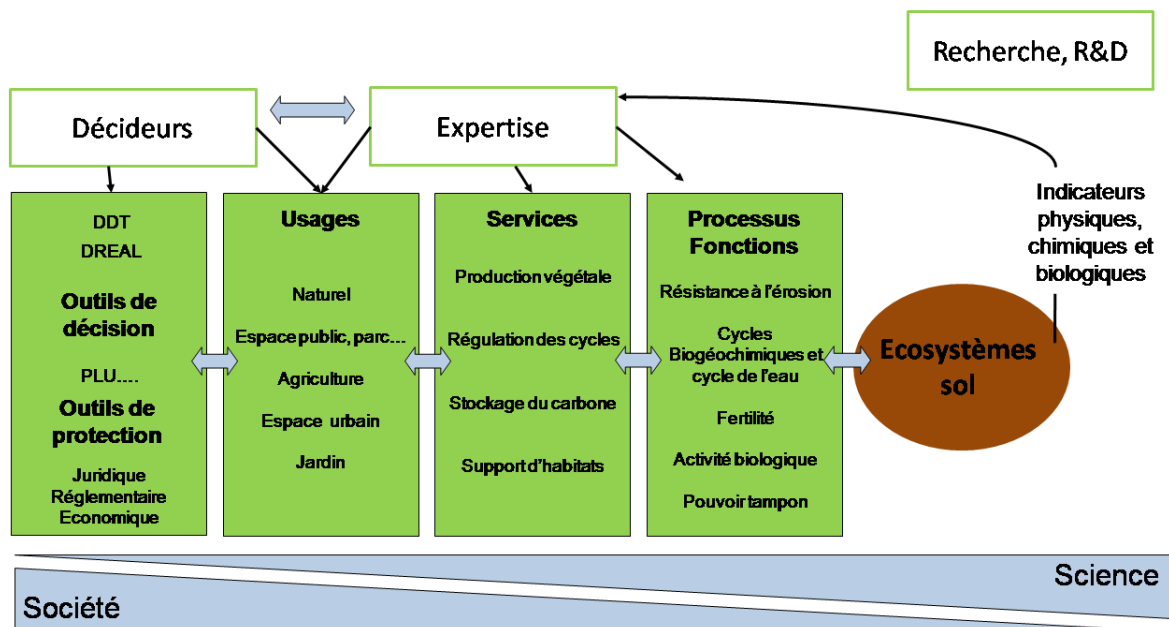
Recherche, R&D

Décideurs

Expertise

Indicateurs physiques, chimiques et biologiques

DDT
DREAL
Outils de décision
PLU....
Outils de protection
Juridique
Réglementaire
Economique

Usages
Naturel
Espace public, parc...
Agriculture
Espace urbain
Jardin

Services
Production végétale
Régulation des cycles
Stockage du carbone
Support d'habitats

Processus Fonctions
Résistance à l'érosion
Cycles Biogéochimiques et cycle de l'eau
Fertilité
Activité biologique
Pouvoir tampon

Ecosystèmes sol

Science
Société